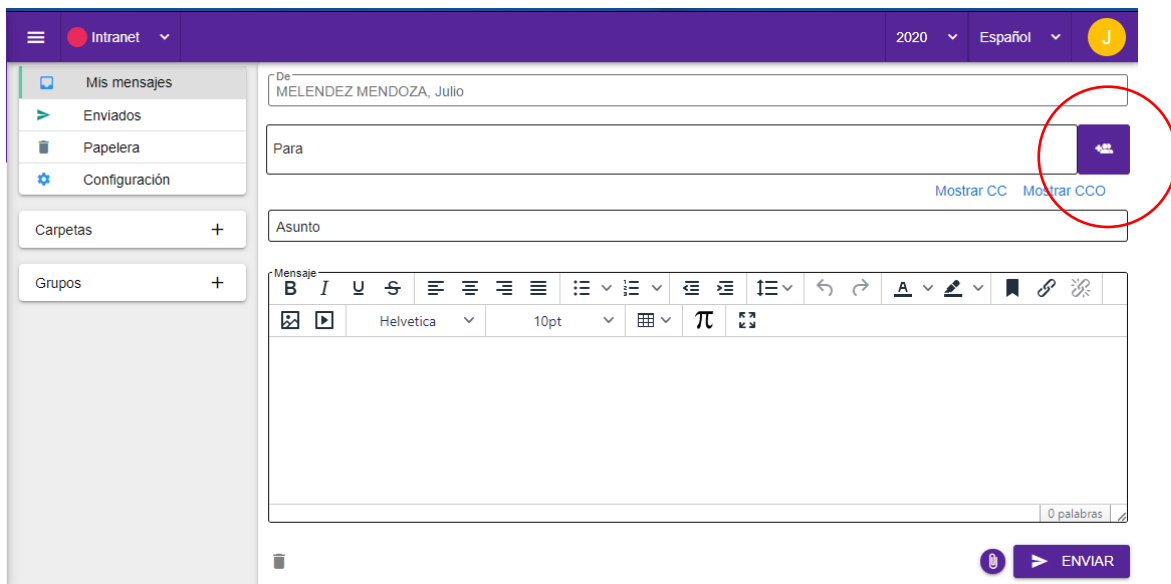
Intranet

2020 Español J

Mis mensajes
Enviados
Papelera
Configuración

Carpetas +

Grupos +

De
MELENDEZ MENDOZA, Julio

Para

Mostrar CC Mostrar CCO

Asunto

Mensaje
B I U S A

Helvetica 10pt $\pi$

0 palabras

ENVIAR